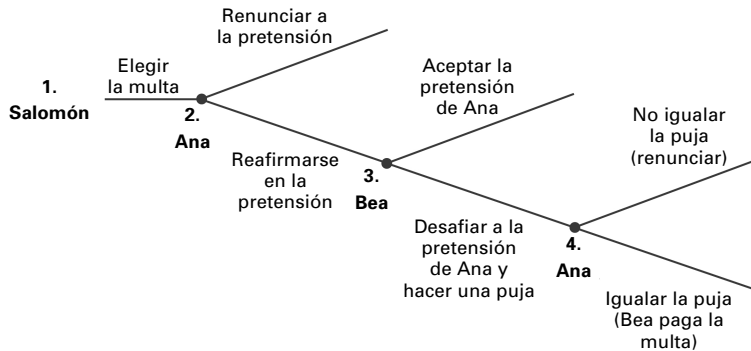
1.
Salomón

Elegir
la multa

2.
Ana

Renunciar
a la pretensión

Reafirmarse
en la
pretensión

3.
Bea

Aceptar la
pretensión
de Ana

Desafiar a la
pretensión
de Ana y
hacer una puja

4.
Ana

No igualar
la puja
(renunciar)

Igualar la puja
(Bea paga la
multa)